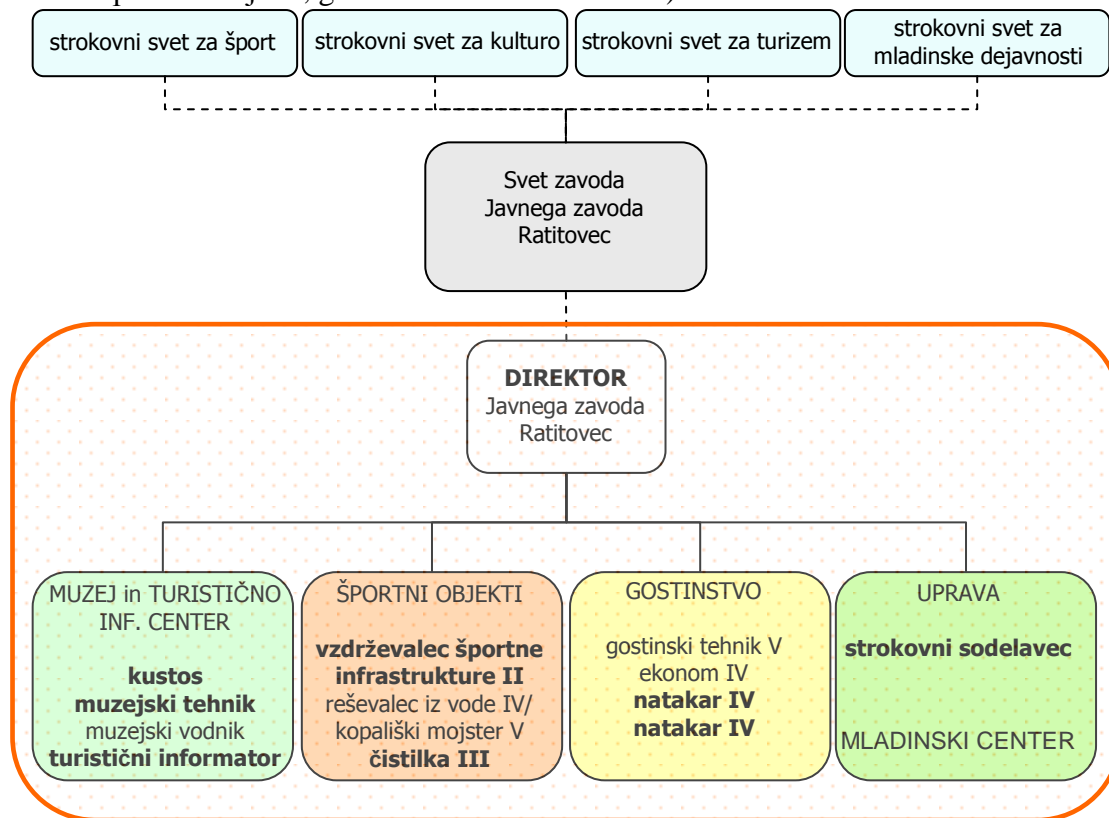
strokovni svet za šport

strokovni svet za kulturo

strokovni svet za turizem

strokovni svet za mladinske dejavnosti

Svet zavoda Javnega zavoda Ratitovec

**DIREKTOR** Javnega zavoda Ratitovec

MUZEJ in TURISTIČNO INF. CENTER

**kustos**
**muzejski tehnik**
muzejski vodnik
**turistični informator**

ŠPORTNI OBJEKTI

**vzdrževalec športne infrastrukture II**
reševalec iz vode IV/ kopališki mojster V
**čistilka III**

GOSTINSTVO

gostinski tehnik V
ekonom IV
**natakar IV**
**natakar IV**

UPRAVA

**strokovni sodelavec**

MLADINSKI CENTER